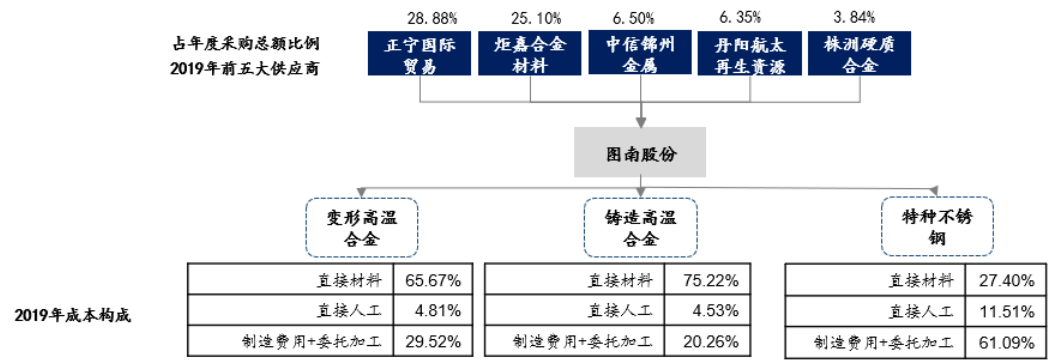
占年度采购总额比例
2019年前五大供应商

28.88%
正宁国际贸易

25.10%
炬嘉合金材料

6.50%
中信锦州金属

6.35%
丹阳航太再生资源

3.84%
株洲硬质合金

图南股份

变形高温合金

铸造高温合金

特种不锈钢

2019年成本构成

| 直接材料 | 65.67% |
|---|---|
| 直接人工 | 4.81% |
| 制造费用+委托加工 | 29.52% |

| 直接材料 | 75.22% |
|---|---|
| 直接人工 | 4.53% |
| 制造费用+委托加工 | 20.26% |

| 直接材料 | 27.40% |
|---|---|
| 直接人工 | 11.51% |
| 制造费用+委托加工 | 61.09% |